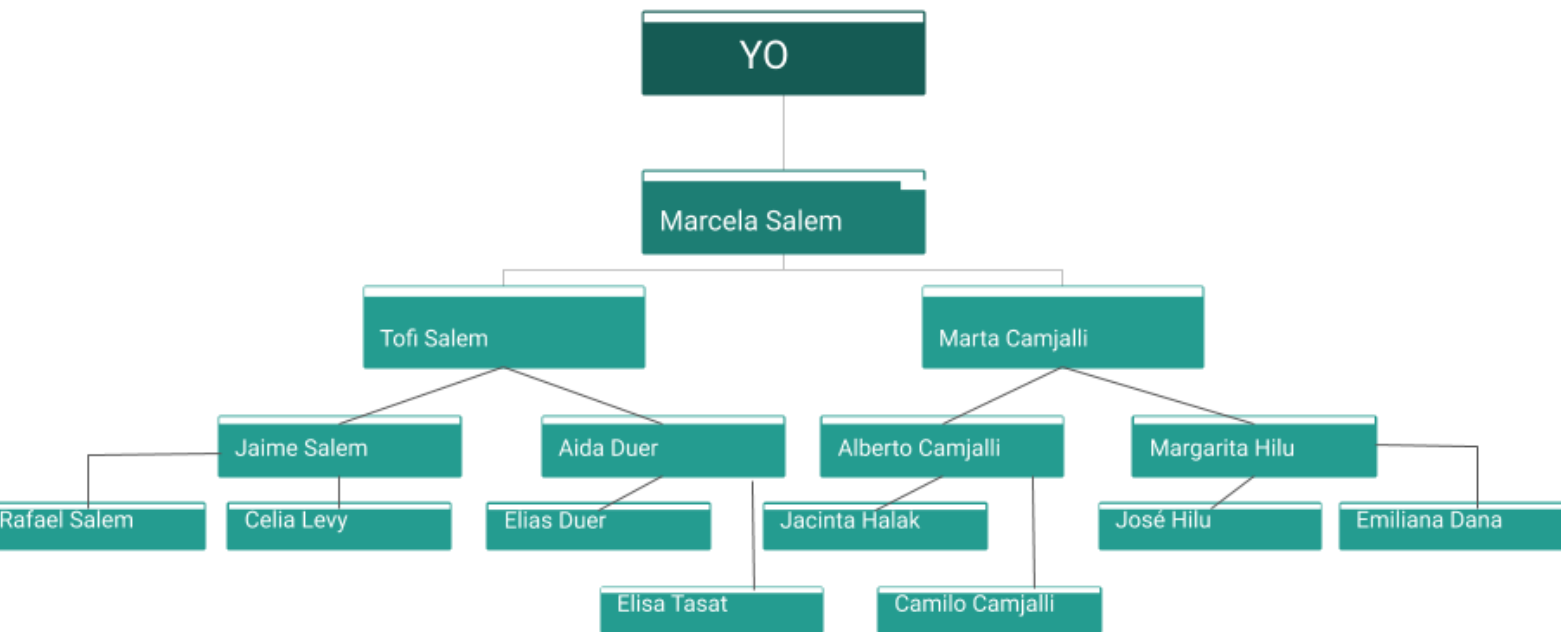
YO

Marcela Salem

Tofi Salem

Marta Camjalli

Jaime Salem

Aida Duer

Alberto Camjalli

Margarita Hilu

Rafael Salem

Celia Levy

Elias Duer

Jacinta Halak

José Hilu

Emiliana Dana

Elisa Tasat

Camilo Camjalli